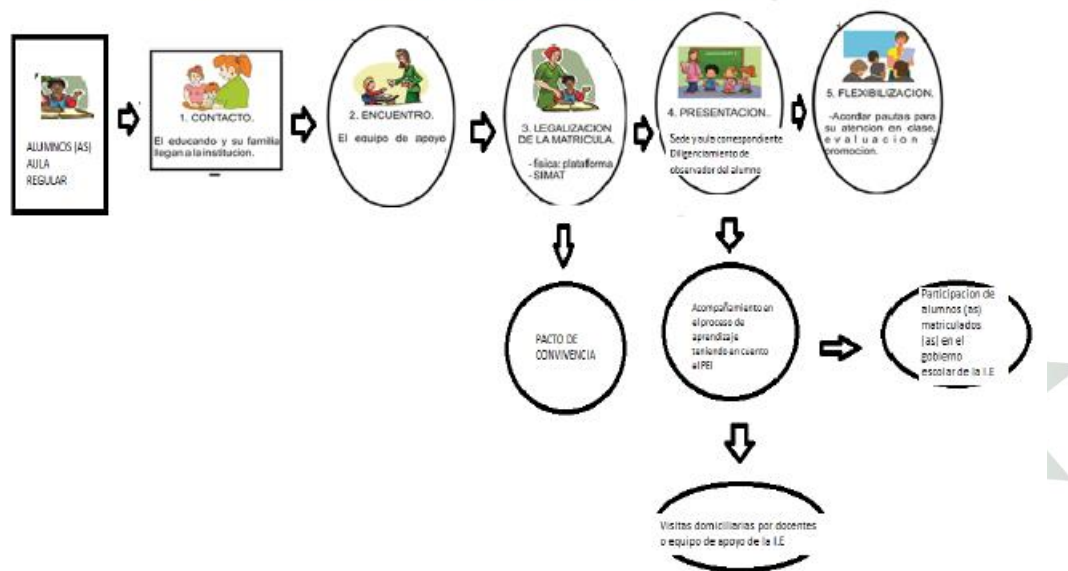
ALUMNOS (AS) AULA REGULAR

1. CONTACTO.

El educando y su familia llegan a la institucion.

2. ENCUENTRO.

El equipo de apoyo

3. LEGALIZACION DE LA MATRICULA.

- fisica: plataforma
- SIMAT

4. PRESENTACION.

Sede y aula correspondiente Diligenciamiento de observador del alumno

5. FLEXIBILIZACION.

-Acordar pautas para su atencion en clase, evaluacion y promocion.

PACTO DE CONVIVENCIA

Acompañamiento en el proceso de aprendizaje tenlendo en cuento el PEI

Participacion de alumnos (as) matriculados (as) en el gobierno escolar de la I.E

Visitas domiciliarias por docentes o equipo de apoyo de la I.E